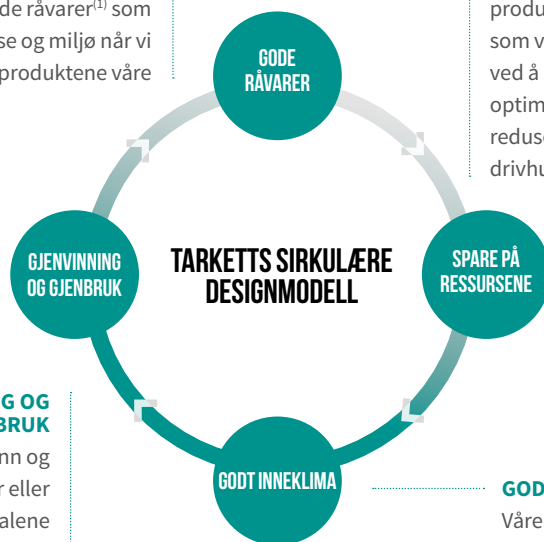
de råvarer$^{(1)}$ som
se og miljø når vi
produktene våre

produ
som v
ved å
optim
reduse
drivhu

GODE RÅVARER

TARKETTS SIRKULÆRE DESIGNMODELL

GJENVINNING OG GJENBRUK

SPARE PÅ RESSURSENE

GODT INNEKLIMA

G OG
BRUK
nn og
r eller
alene

GOD
Våre